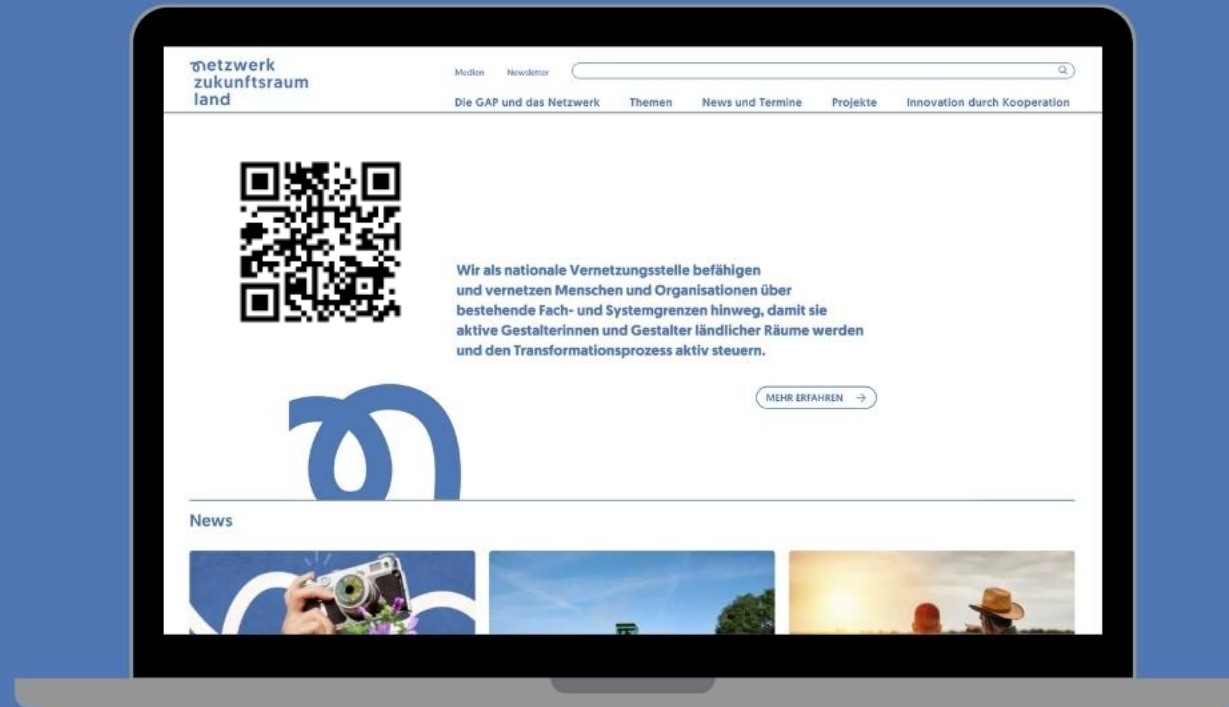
netzwerk zukunftsraum land

Medien Newsletter

Die GAP und das Netzwerk Themen News und Termine Projekte Innovation durch Kooperation

Wir als nationale Vernetzungsstelle befähigen und vernetzen Menschen und Organisationen über bestehende Fach- und Systemgrenzen hinweg, damit sie aktive Gestalterinnen und Gestalter ländlicher Räume werden und den Transformationsprozess aktiv steuern.

MEHR ERFAHREN →

News